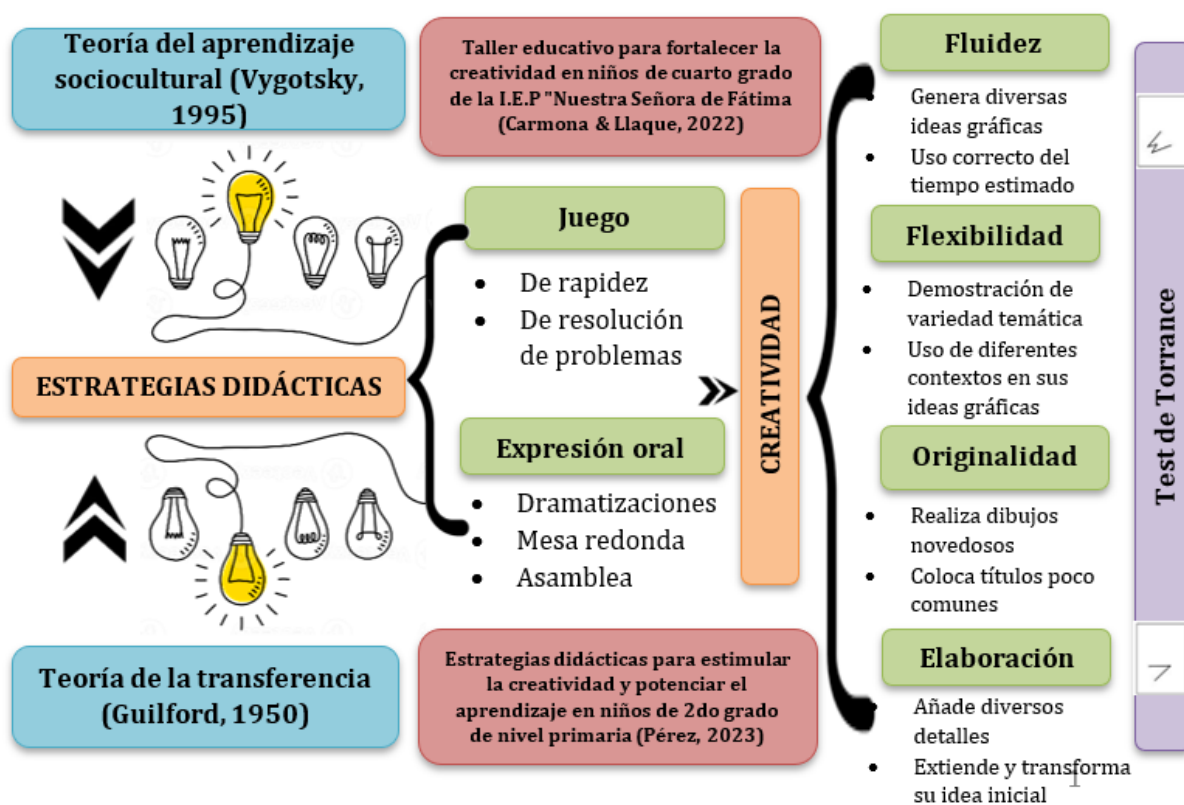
Teoría del aprendizaje sociocultural (Vygotsky, 1995)

Taller educativo para fortalecer la creatividad en niños de cuarto grado de la I.E.P "Nuestra Señora de Fátima (Carmona & Llaque, 2022)

Fluidez
- Genera diversas ideas gráficas
- Uso correcto del tiempo estimado

Flexibilidad
- Demostración de variedad temática
- Uso de diferentes contextos en sus ideas gráficas

Originalidad
- Realiza dibujos novedosos
- Coloca títulos poco comunes

Elaboración
- Añade diversos detalles
- Extiende y transforma su idea inicial

Test de Torrance

ESTRATEGIAS DIDÁCTICAS

Juego
- De rapidez
- De resolución de problemas

Expresión oral
- Dramatizaciones
- Mesa redonda
- Asamblea

CREATIVIDAD

Teoría de la transferencia (Guilford, 1950)

Estrategias didácticas para estimular la creatividad y potenciar el aprendizaje en niños de 2do grado de nivel primaria (Pérez, 2023)

1